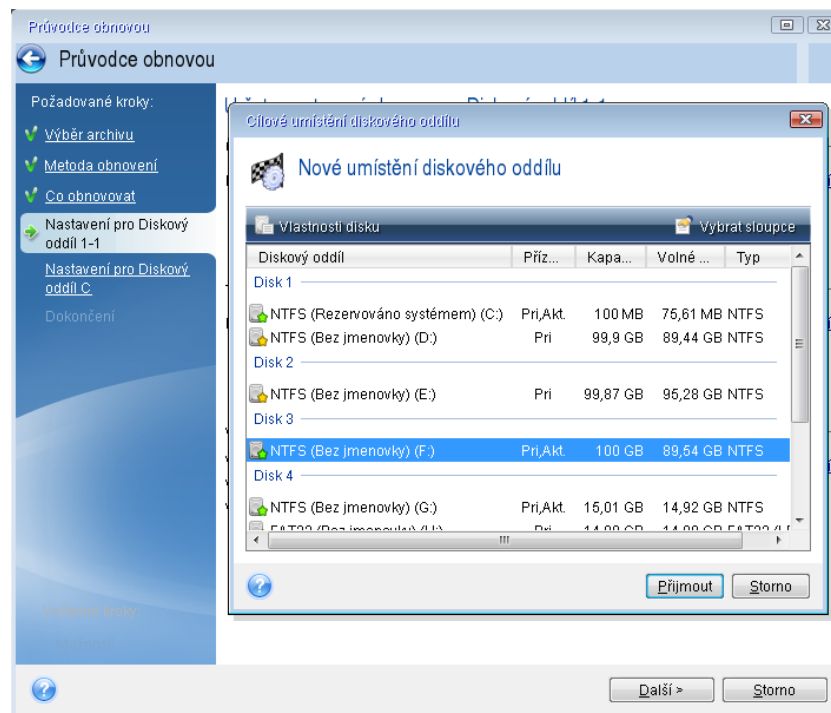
Průvodce obnovou

Průvodce obnovou

Požadované kroky:

Výběr archivu

Metoda obnovení

Co obnovovat

Nastavení pro Diskový oddíl 1-1

Nastavení pro Diskový oddíl C

Dokončení

Cílové umístění diskového oddílu

Nové umístění diskového oddílu

Vlastnosti disku

Vybrat sloupce

| Diskový oddíl | Příz... | Kapa... | Volné ... | Typ |
|---|---|---|---|---|
| Disk 1 | | | | |
| NTFS (Rezervováno systémem) (C:) | Pri,Akt. | 100 MB | 75,61 MB | NTFS |
| NTFS (Bez jmenovky) (D:) | Pri | 99,9 GB | 89,44 GB | NTFS |
| Disk 2 | | | | |
| NTFS (Bez jmenovky) (E:) | Pri | 99,87 GB | 95,28 GB | NTFS |
| Disk 3 | | | | |
| NTFS (Bez jmenovky) (F:) | Pri,Akt. | 100 GB | 89,54 GB | NTFS |
| Disk 4 | | | | |
| NTFS (Bez jmenovky) (G:) | Pri,Akt. | 15,01 GB | 14,92 GB | NTFS |
| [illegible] | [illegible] | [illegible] | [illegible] | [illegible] |

Přijmout

Storno

Další >

Storno